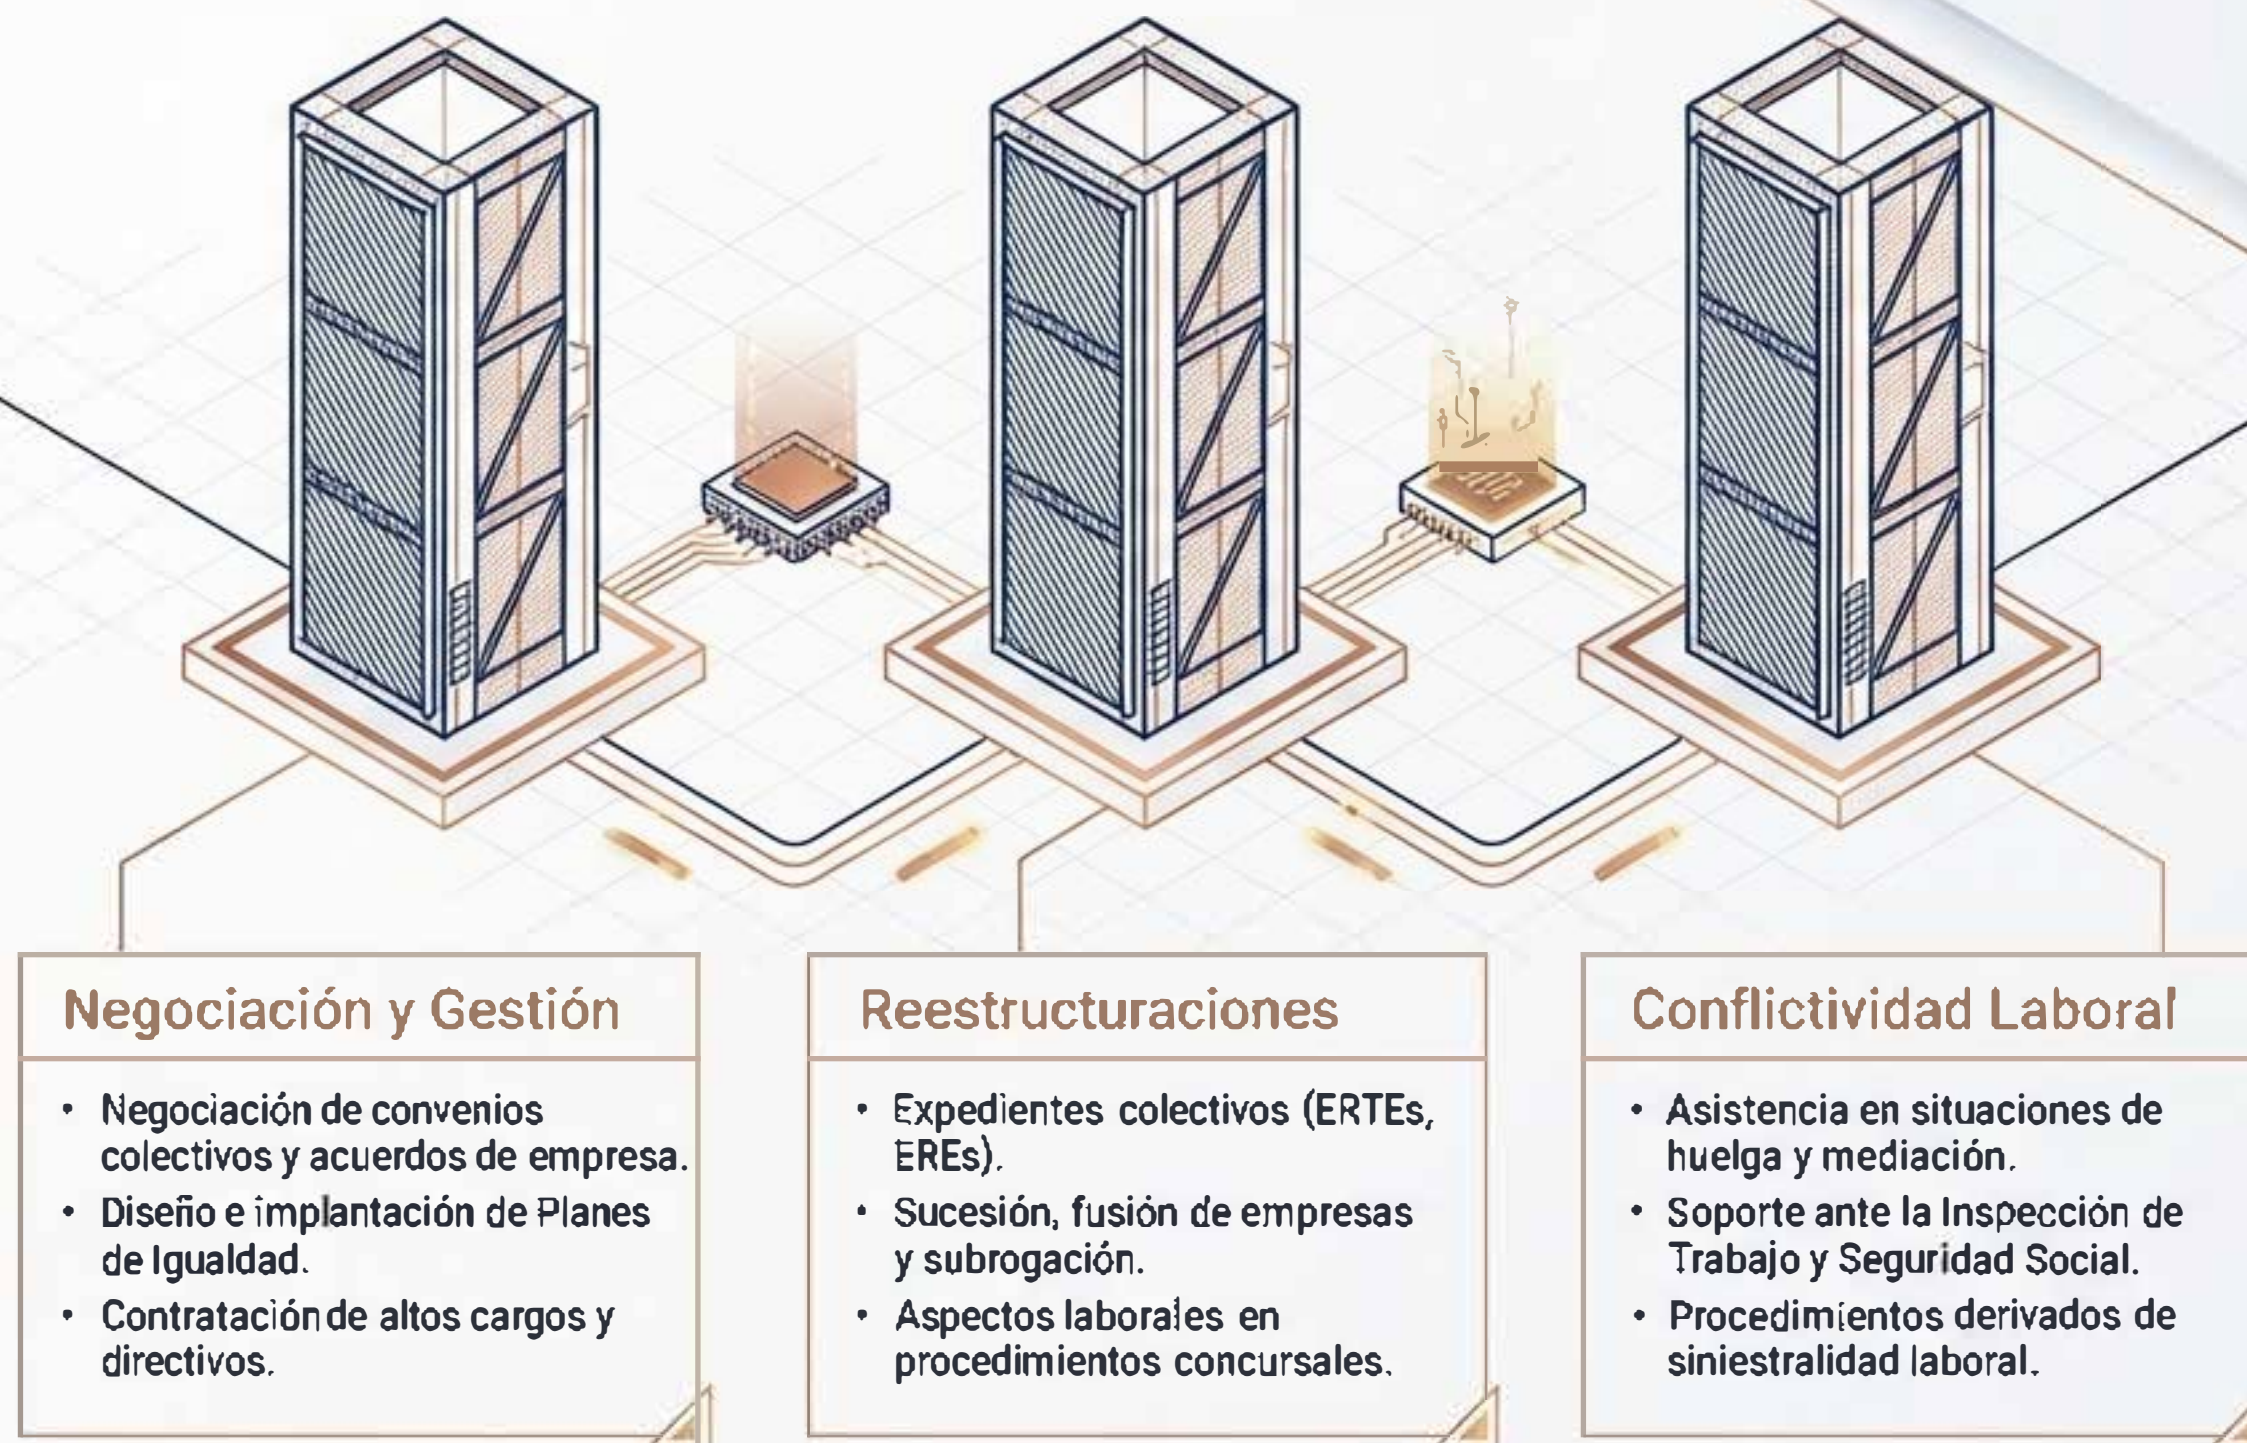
Negociación y Gestión

• Negociación de convenios colectivos y acuerdos de empresa.
• Diseño e implantación de Planes de Igualdad.
• Contratación de altos cargos y directivos.

Reestructuraciones

• Expedientes colectivos (ERTEs, EREs).
• Sucesión, fusión de empresas y subrogación.
• Aspectos laborales en procedimientos concursales.

Conflictividad Laboral

• Asistencia en situaciones de huelga y mediación.
• Soporte ante la Inspección de Trabajo y Seguridad Social.
• Procedimientos derivados de siniestralidad laboral.